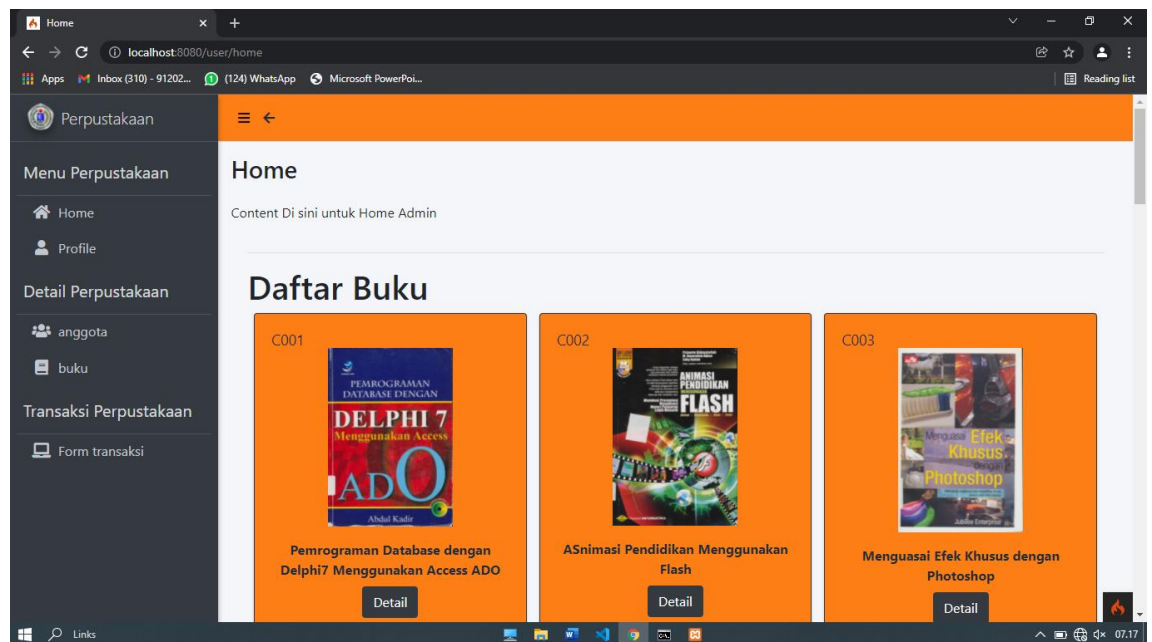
Home
localhost:8080/user/home
Apps Inbox (310) - 91202... (124) WhatsApp Microsoft PowerPoi...
Reading list

Perpustakaan

Menu Perpustakaan
Home
Profile
Detail Perpustakaan
anggota
buku
Transaksi Perpustakaan
Form transaksi

Home
Content Di sini untuk Home Admin

Daftar Buku

C001
PEMROGRAMAN DATABASE DENGAN DELPHI 7 Menggunakan Access ADO
Abdul Kadir
Pemrograman Database dengan Delphi7 Menggunakan Access ADO
Detail

C002
ANIMASI PENDIDIKAN FLASH
ASnimasi Pendidikan Menggunakan Flash
Detail

C003
Menguasai Efek Khusus dengan Photoshop
Jubilee Enterprise
Menguasai Efek Khusus dengan Photoshop
Detail

Links
07.17